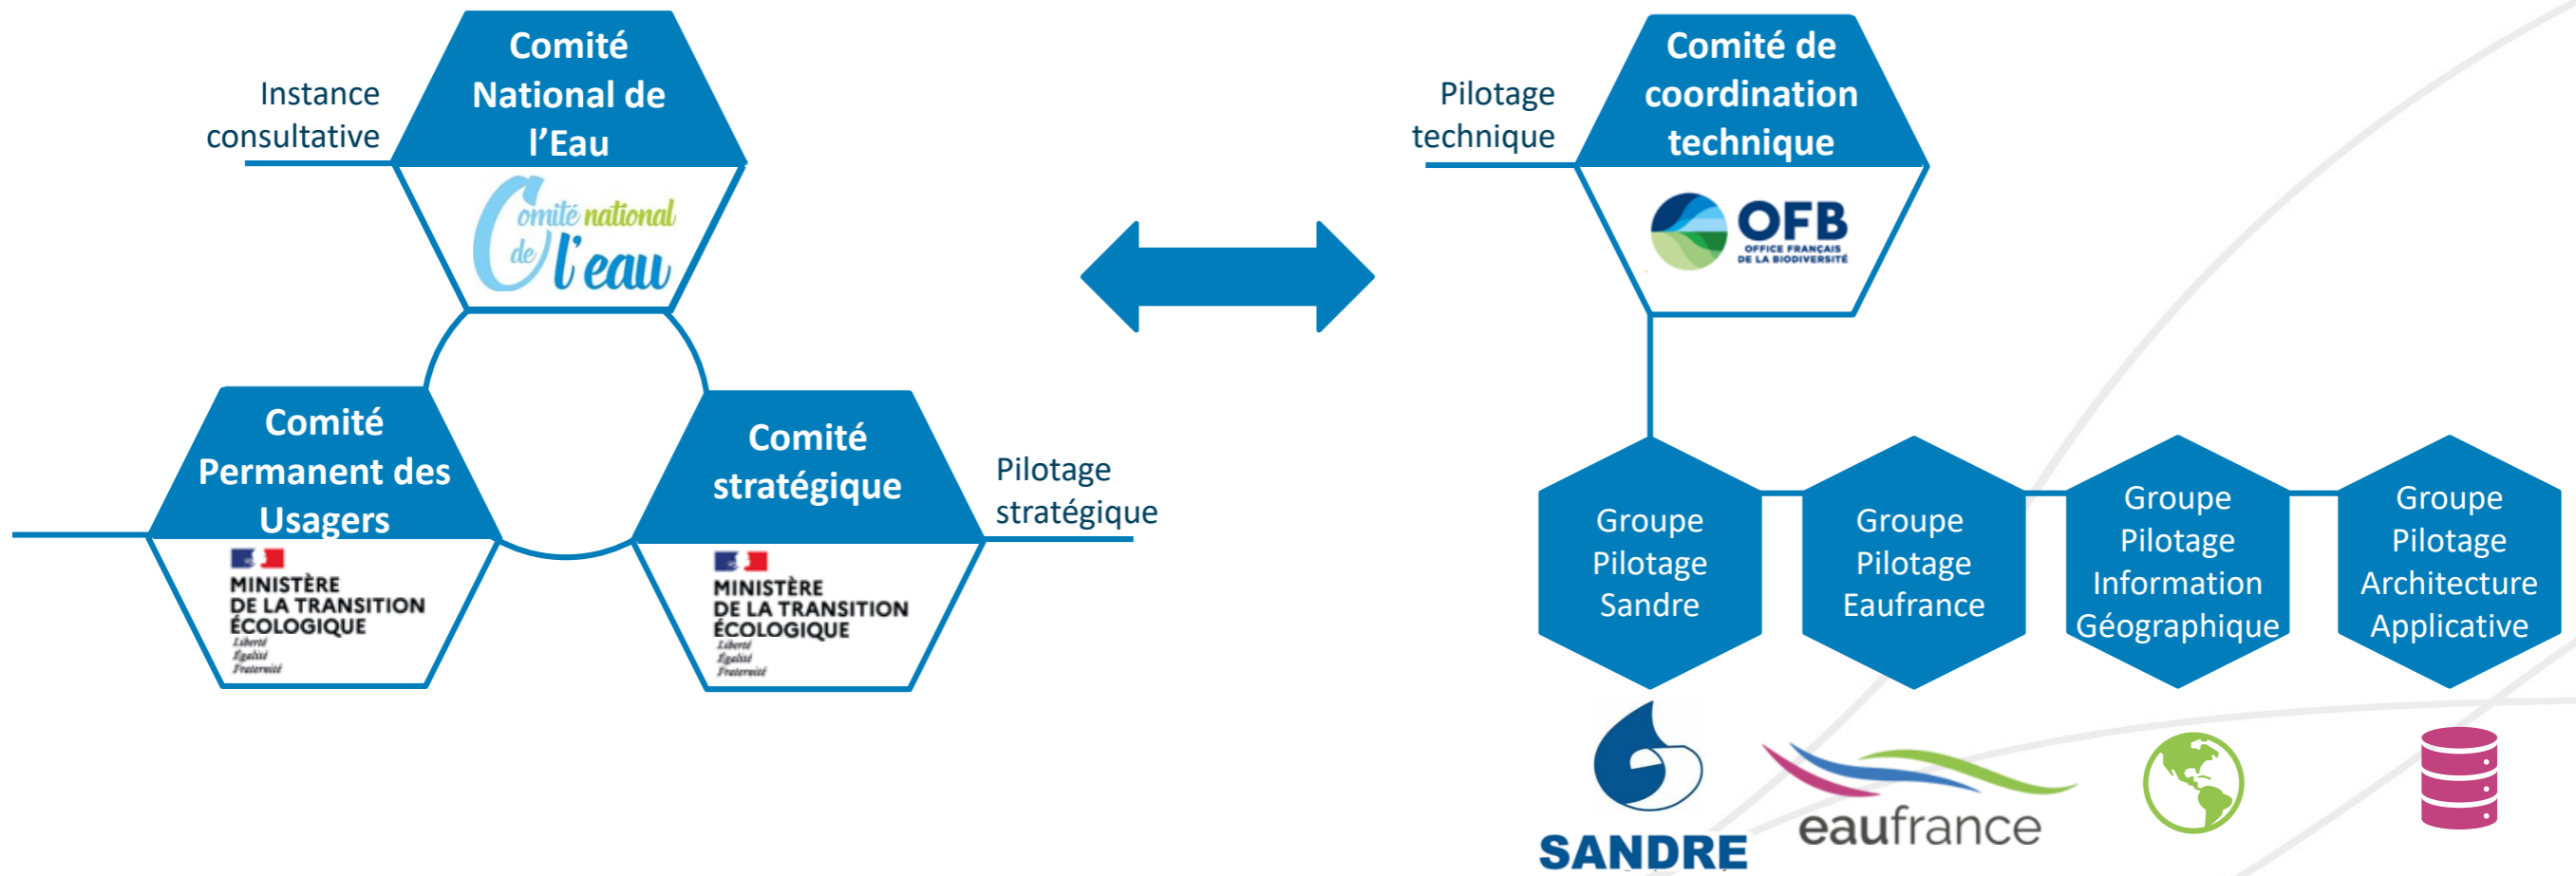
Instance consultative

Comité National de l’Eau

Comité national de l'eau

Comité Permanent des Usagers

MINISTÈRE DE LA TRANSITION ÉCOLOGIQUE
Liberté
Égalité
Fraternité

Comité stratégique

Pilotage stratégique

MINISTÈRE DE LA TRANSITION ÉCOLOGIQUE
Liberté
Égalité
Fraternité

Pilotage technique

Comité de coordination technique

OFB
OFFICE FRANÇAIS DE LA BIODIVERSITÉ

Groupe Pilotage Sandre

Groupe Pilotage Eaufrance

Groupe Pilotage Information Géographique

Groupe Pilotage Architecture Applicative

SANDRE

eaufrance